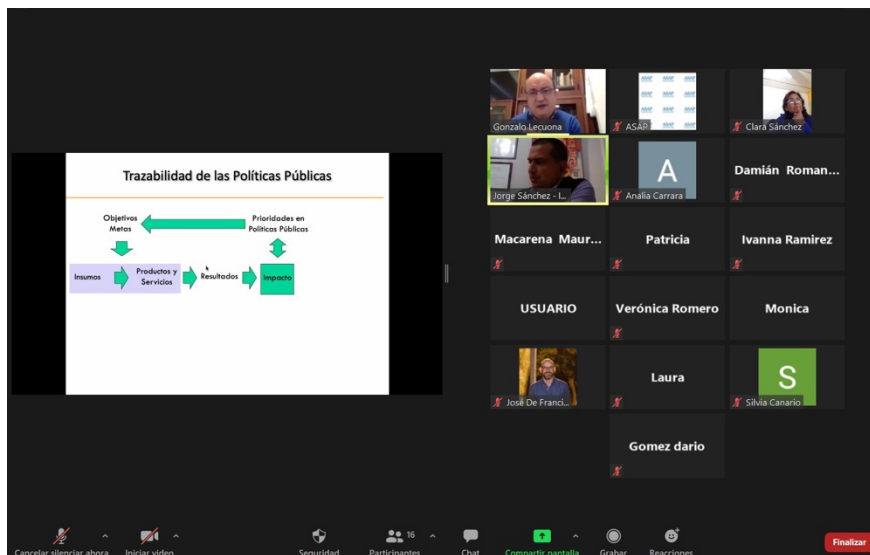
Trazabilidad de las Políticas Públicas

Objetivos Metas

Prioridades en Políticas Públicas

Insumos

Productos y Servicios

Resultados

Impacto

Gonzalo Lecuona

ASAP

Clara Sánchez

Jorge Sánchez - I...

A

Analia Carrara

Damián Roman...

Macarena Maur...

Patricia

Ivanna Ramirez

USUARIO

Verónica Romero

Monica

José De Franci...

Laura

S

Silvia Canario

Gomez dario

Cancelar silenciar ahora

Iniciar video

Seguridad

16

Participantes

Chat

Compartir pantalla

Grabar

Reacciones

Finalizar